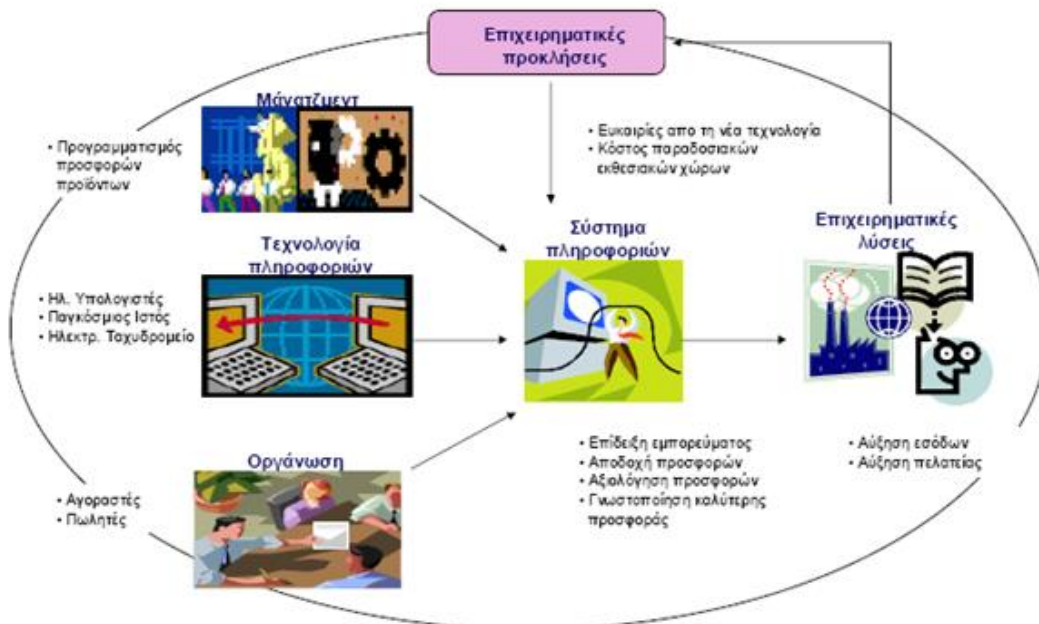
Επιχειρηματικές προκλήσεις

Μάνατζμεντ

• Προγραμματισμός προσφορών προϊόντων

• Ευκαιρίες απο τη νέα τεχνολογία
• Κόστος παραδοσιακών εκθεσιακών χώρων

Τεχνολογία πληροφοριών

Σύστημα πληροφοριών

Επιχειρηματικές λύσεις

• Ηλ. Υπολογιστές
• Παγκόσμιος Ιστός
• Ηλεκτρ. Ταχυδρομείο

Οργάνωση

• Επίδειξη εμπορεύματος
• Αποδοχή προσφορών
• Αξιολόγηση προσφορών
• Γνωστοποίηση καλύτερης προσφοράς

• Αύξηση εσόδων
• Αύξηση πελατείας

• Αγοραστές
• Πωλητές